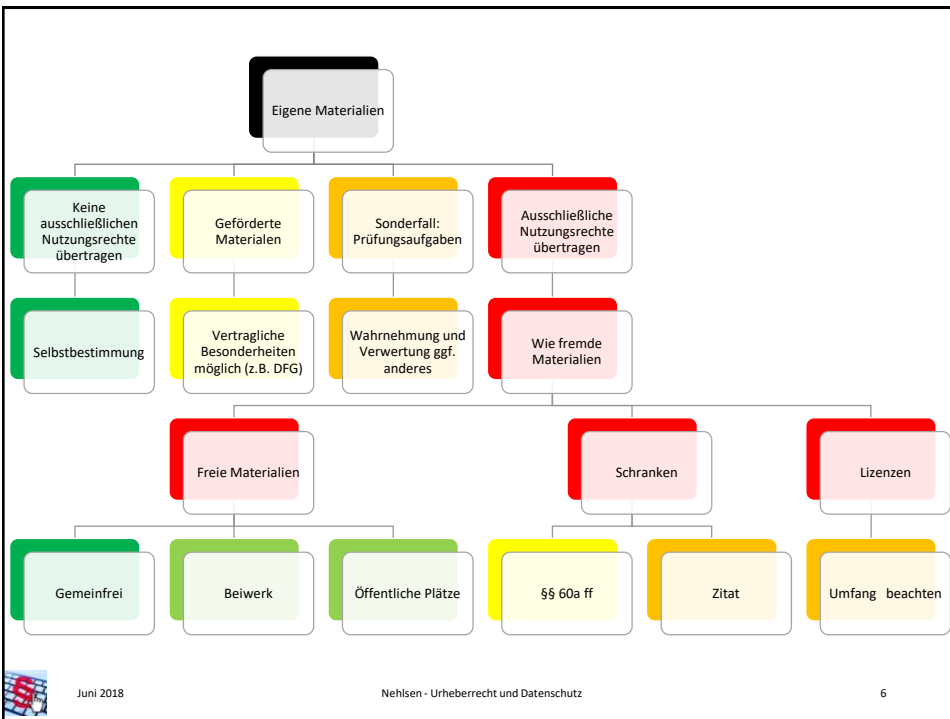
Eigene Materialien

Keine ausschließlichen Nutzungsrechte übertragen

Geförderte Materialen

Sonderfall: Prüfungsaufgaben

Ausschließliche Nutzungsrechte übertragen

Selbstbestimmung

Vertragliche Besonderheiten möglich (z.B. DFG)

Wahrnehmung und Verwertung ggf. anderes

Wie fremde Materialien

Freie Materialien

Schranken

Lizenzen

Gemeinfrei

Beiwerk

Öffentliche Plätze

§§ 60a ff

Zitat

Umfang beachten

Juni 2018

Nehlsen - Urheberrecht und Datenschutz

6